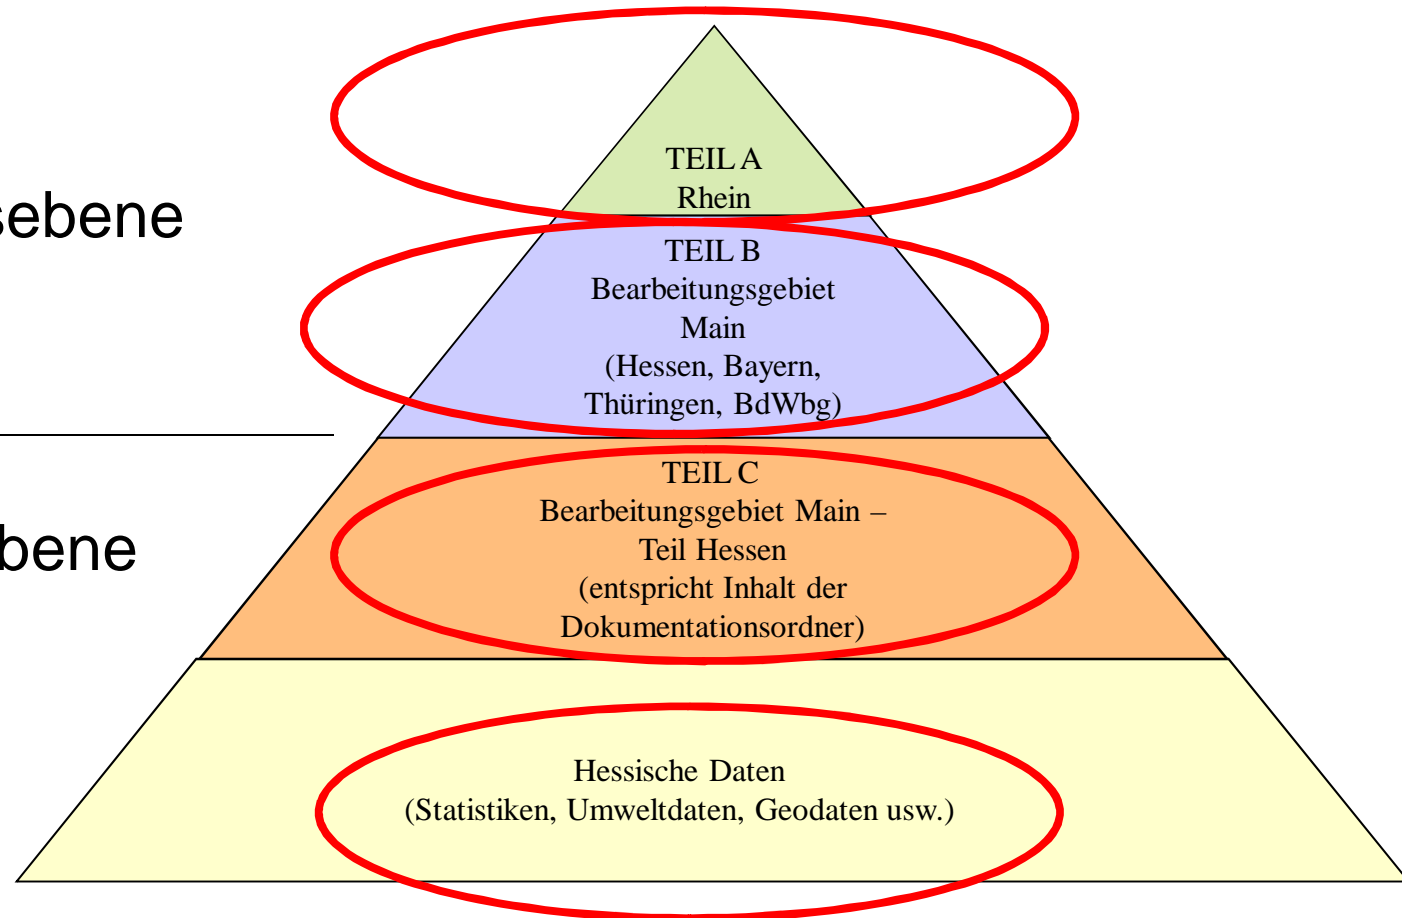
sebene

bene

TEIL A
Rhein

TEIL B
Bearbeitungsgebiet
Main
(Hessen, Bayern,
Thüringen, BdWbg)

TEIL C
Bearbeitungsgebiet Main –
Teil Hessen
(entspricht Inhalt der
Dokumentationsordner)

Hessische Daten
(Statistiken, Umweltdaten, Geodaten usw.)